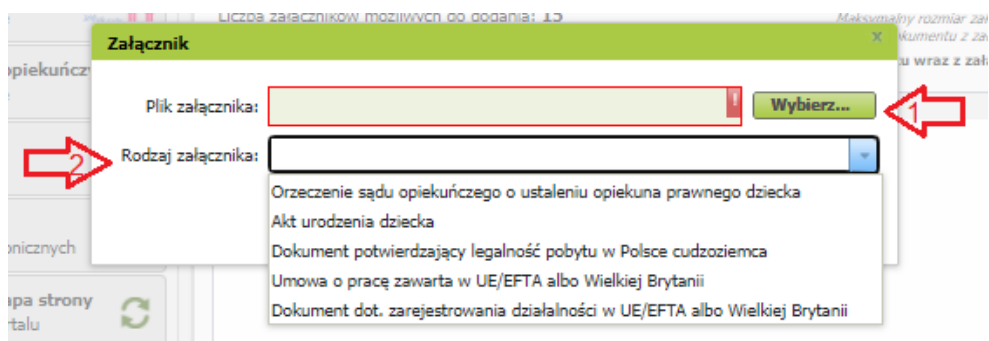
Liczba załączników możliwych do dodania: 15

Maksymalny rozmiar za
okumentu z za
u wraz z zał

opiekuńcz

onicznych

apa strony
rtalu

Załącznik

x

Plik załącznika:

!

Wybierz...

1

2

Rodzaj załącznika:

Orzeczenie sądu opiekuńczego o ustaleniu opiekuna prawnego dziecka
Akt urodzenia dziecka
Dokument potwierdzający legalność pobytu w Polsce cudzoziemca
Umowa o pracę zawarta w UE/EFTA albo Wielkiej Brytanii
Dokument dot. zarejestrowania działalności w UE/EFTA albo Wielkiej Brytanii